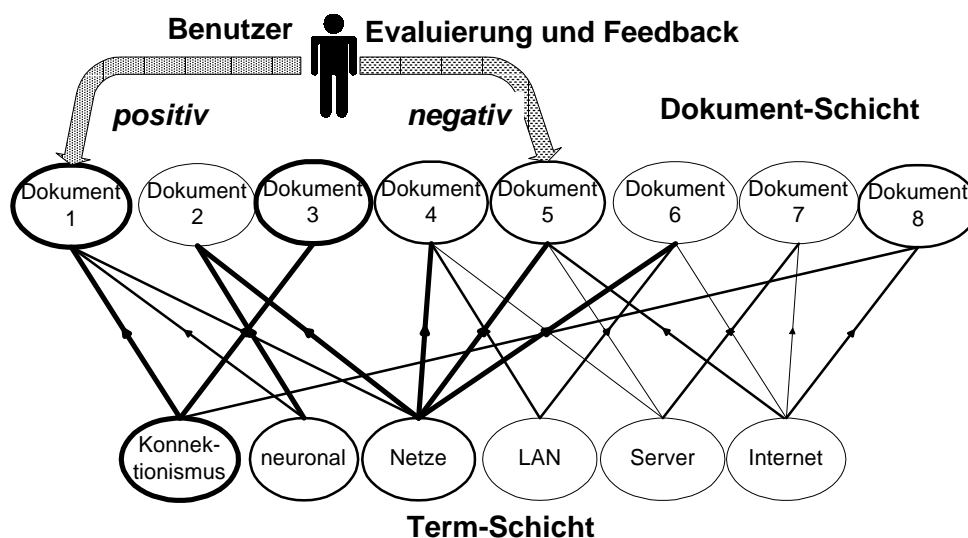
Benutzer

Evaluierung und Feedback

positiv

negativ

Dokument-Schicht

Dokument 1

Dokument 2

Dokument 3

Dokument 4

Dokument 5

Dokument 6

Dokument 7

Dokument 8

Konnektionismus

neuronal

Netze

LAN

Server

Internet

Term-Schicht